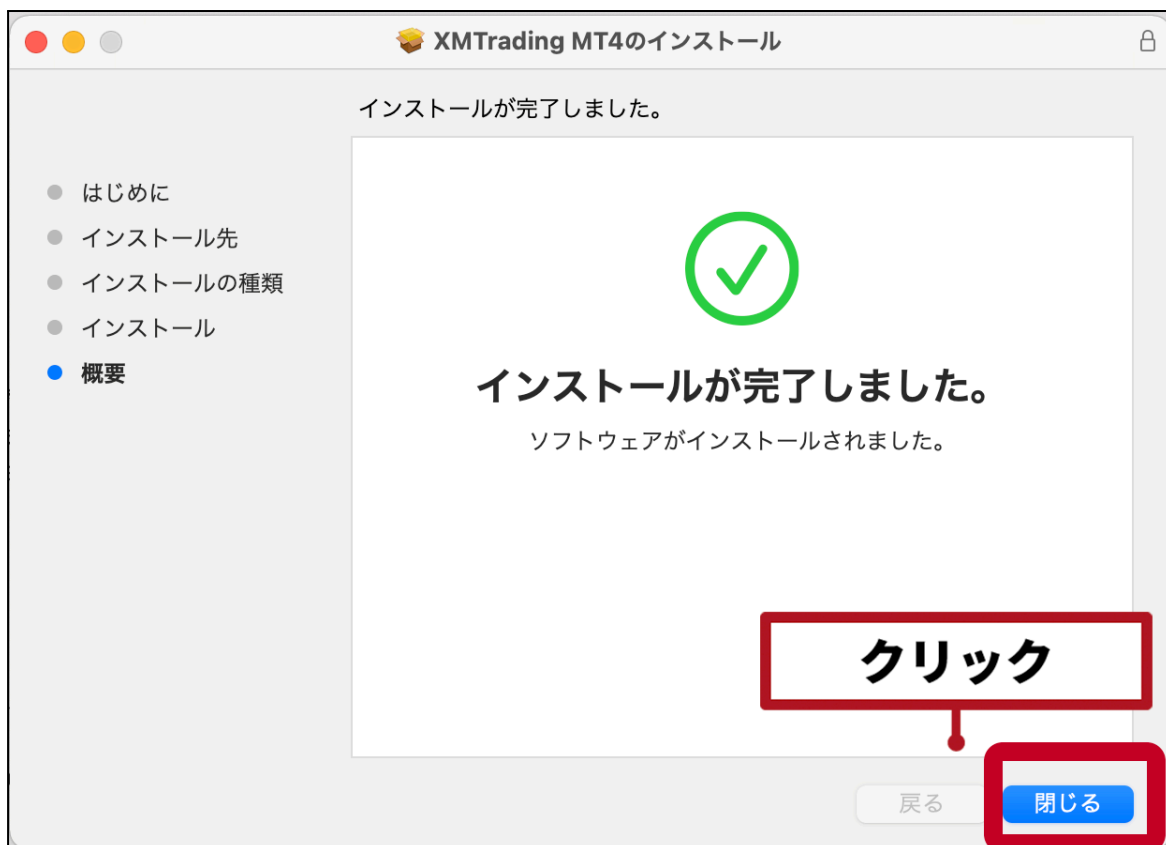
XMTrading MT4のインストール

インストールが完了しました。

はじめに
インストール先
インストールの種類
インストール
概要

インストールが完了しました。

ソフトウェアがインストールされました。

クリック

戻る

閉じる